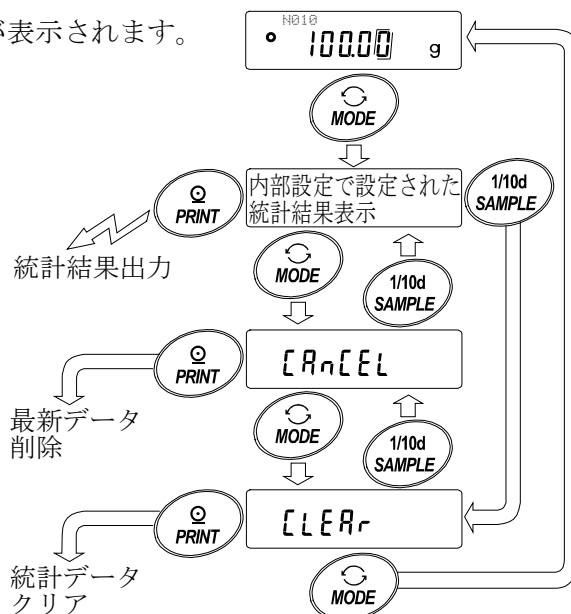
が表示されます。

N010
100.00 g

MODE

PRINT

内部設定で設定された統計結果表示

1/10d SAMPLE

統計結果出力

MODE

1/10d SAMPLE

PRINT

CAnCEL

最新データ削除

MODE

1/10d SAMPLE

PRINT

CLEAr

統計データクリア

MODE